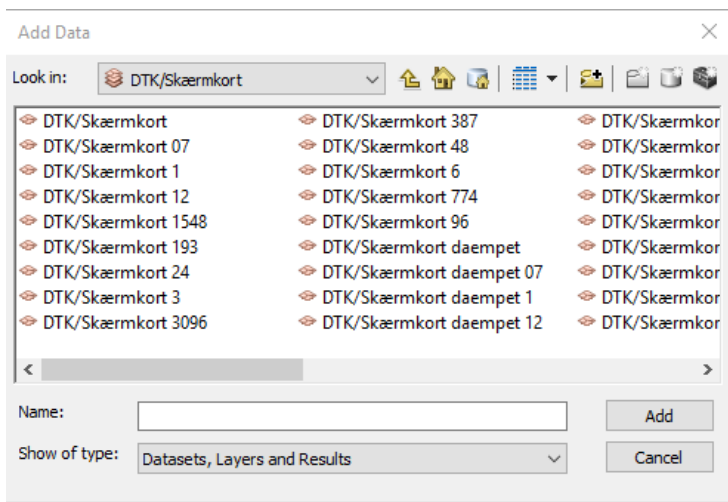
Add Data

Look in: DTK/Skærmkort

DTK/Skærmkort
DTK/Skærmkort 07
DTK/Skærmkort 1
DTK/Skærmkort 12
DTK/Skærmkort 1548
DTK/Skærmkort 193
DTK/Skærmkort 24
DTK/Skærmkort 3
DTK/Skærmkort 3096

DTK/Skærmkort 387
DTK/Skærmkort 48
DTK/Skærmkort 6
DTK/Skærmkort 774
DTK/Skærmkort 96
DTK/Skærmkort daempet
DTK/Skærmkort daempet 07
DTK/Skærmkort daempet 1
DTK/Skærmkort daempet 12

DTK/Skærmkor
DTK/Skærmkor
DTK/Skærmkor
DTK/Skærmkor
DTK/Skærmkor
DTK/Skærmkor
DTK/Skærmkor
DTK/Skærmkor
DTK/Skærmkor

Name:
Add
Show of type: Datasets, Layers and Results
Cancel